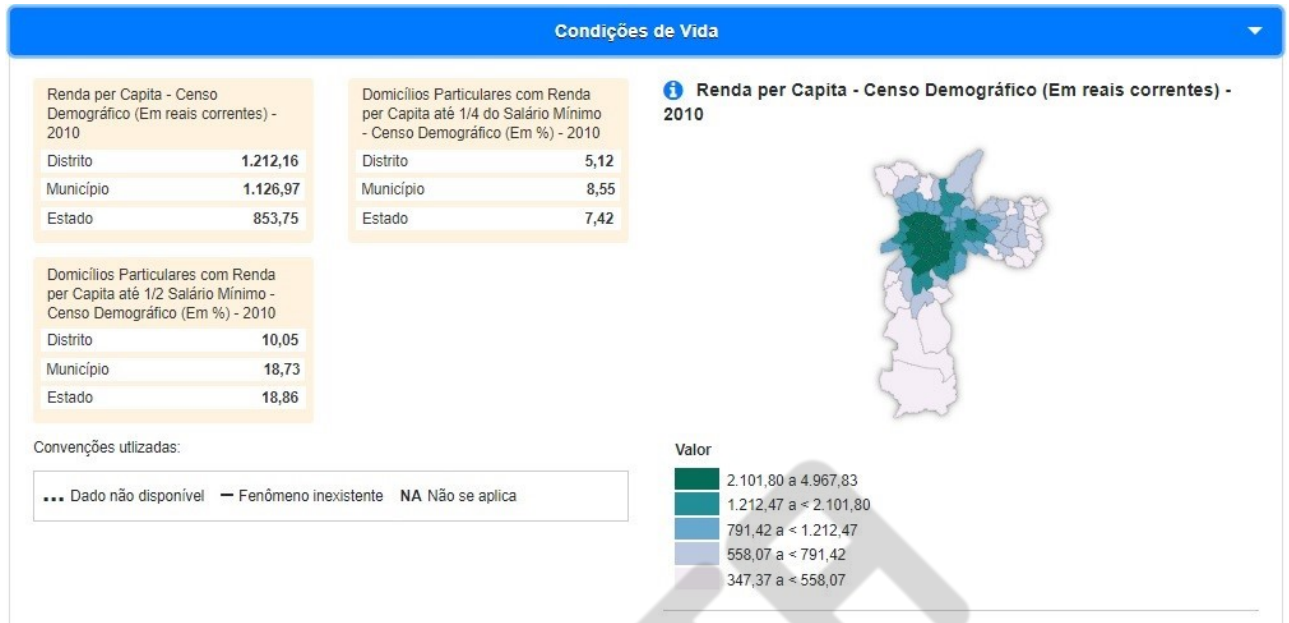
Condições de Vida

Renda per Capita - Censo Demográfico (Em reais correntes) - 2010

| Distrito | 1.212,16 |
|---|---|
| Município | 1.126,97 |
| Estado | 853,75 |

Domicílios Particulares com Renda per Capita até 1/4 do Salário Mínimo - Censo Demográfico (Em %) - 2010

| Distrito | 5,12 |
|---|---|
| Município | 8,55 |
| Estado | 7,42 |

Domicílios Particulares com Renda per Capita até 1/2 Salário Mínimo - Censo Demográfico (Em %) - 2010

| Distrito | 10,05 |
|---|---|
| Município | 18,73 |
| Estado | 18,86 |

Convenções utlizadas:

... Dado não disponível — Fenômeno inexistente NA Não se aplica

Renda per Capita - Censo Demográfico (Em reais correntes) - 2010

Valor
2.101,80 a 4.967,83
1.212,47 a < 2.101,80
791,42 a < 1.212,47
558,07 a < 791,42
347,37 a < 558,07